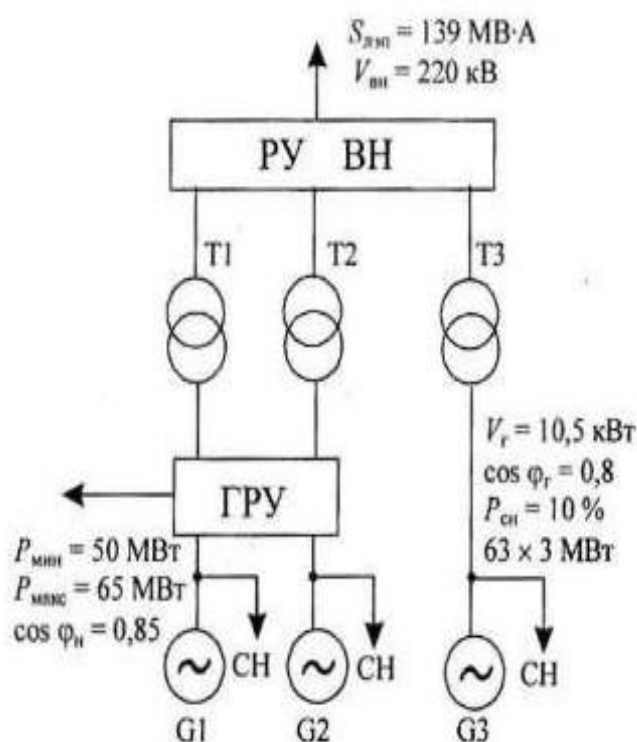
$S_{\text{лэп}}$ = 139 МВ·А
$V_{\text{вн}}$ = 220 кВ

РУ ВН

Т1
Т2
Т3

$V_{\text{г}}$ = 10,5 кВт
cos $\varphi_{\text{г}}$ = 0,8
$P_{\text{сн}}$ = 10 %
63 × 3 МВт

ГРУ

$P_{\text{мин}}$ = 50 МВт
$P_{\text{макс}}$ = 65 МВт
cos $\varphi_{\text{н}}$ = 0,85

СН
СН
СН

G1
G2
G3